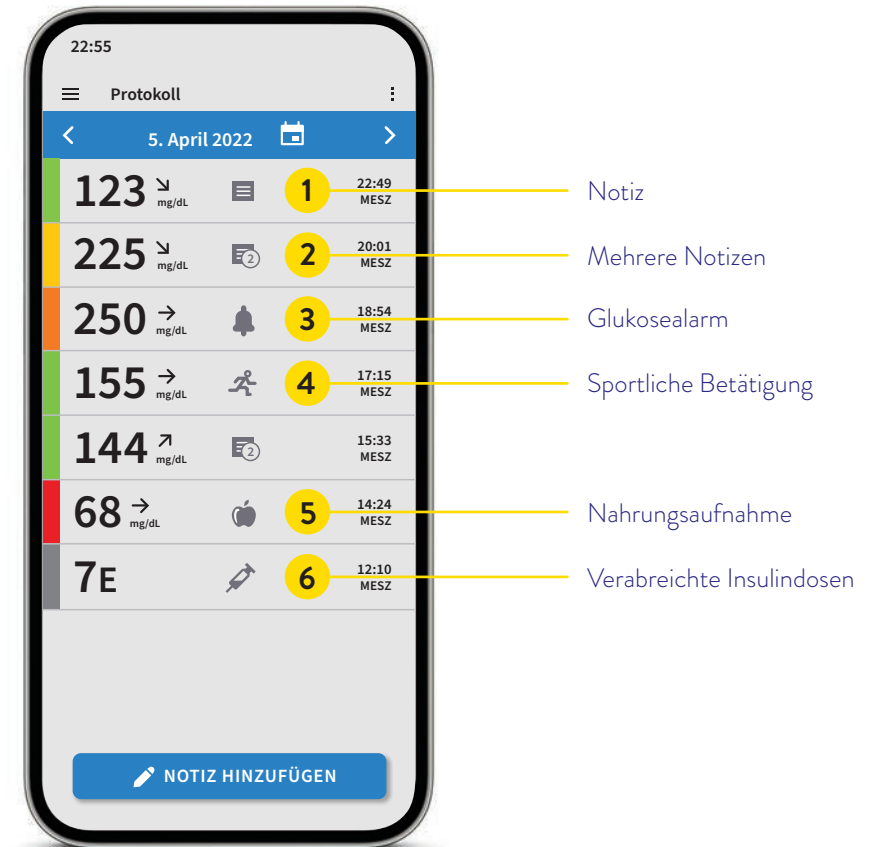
22:55

Protokoll

5. April 2022

123 ↘ mg/dL 1 22:49 MESZ — Notiz

225 ↘ mg/dL 2 2 20:01 MESZ — Mehrere Notizen

250 → mg/dL 3 18:54 MESZ — Glukosealarm

155 → mg/dL 4 17:15 MESZ — Sportliche Betätigung

144 ↗ mg/dL 2 15:33 MESZ

68 → mg/dL 5 14:24 MESZ — Nahrungsaufnahme

7E 6 12:10 MESZ — Verabreichte Insulindosen

NOTIZ HINZUFÜGEN